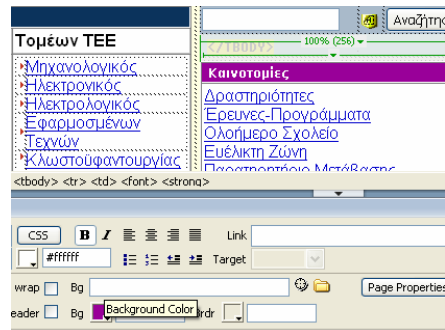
Τομέων ΤΕΕ

Μηχανολογικός
Ηλεκτρονικός
Ηλεκτρολογικός
Εφαρμοσμένων Τεχνών
Κλωστοϋφαντουργίας

Αναζήτη

</TBODY>

100% (256)

Καινοτομίες

Δραστηριότητες
Έρευνες-Προγράμματα
Ολοήμερο Σχολείο
Ευέλικτη Ζώνη
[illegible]

<tbody> <tr> <td> <font> <strong>

CSS
B
I
Link
#ffffff
Target
wrap
Bg
Page Properties
eader
Bg
Background Color
rdr